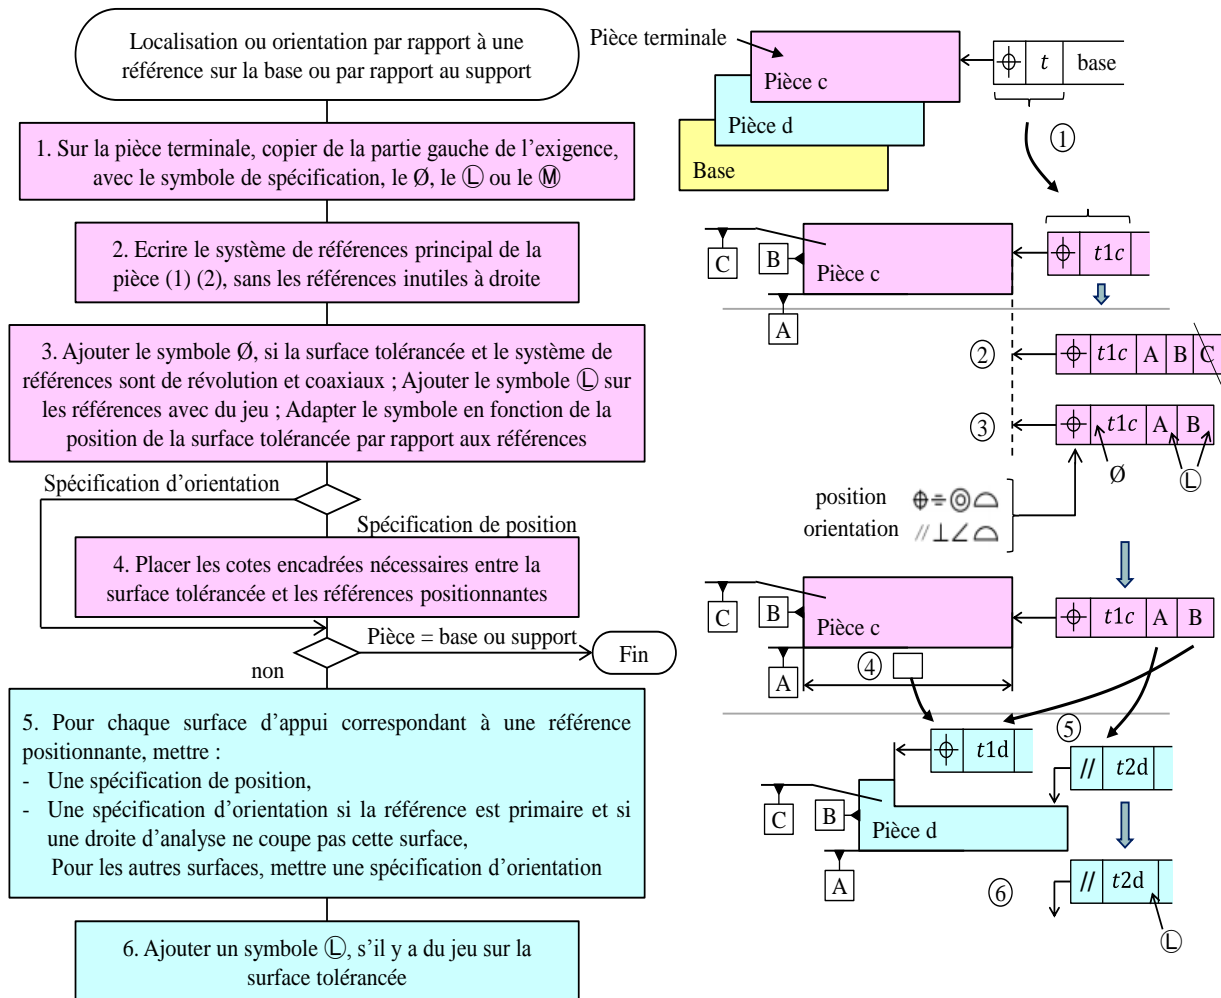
Localisation ou orientation par rapport à une référence sur la base ou par rapport au support

1. Sur la pièce terminale, copier de la partie gauche de l'exigence, avec le symbole de spécification, le Ø, le Ⓛ ou le Ⓜ

2. Ecrire le système de références principal de la pièce (1) (2), sans les références inutiles à droite

3. Ajouter le symbole Ø, si la surface tolérancée et le système de références sont de révolution et coaxiaux ; Ajouter le symbole Ⓛ sur les références avec du jeu ; Adapter le symbole en fonction de la position de la surface tolérancée par rapport aux références

Spécification d'orientation

Spécification de position

4. Placer les cotes encadrées nécessaires entre la surface tolérancée et les références positionnantes

Pièce = base ou support

Fin

non

5. Pour chaque surface d'appui correspondant à une référence positionnante, mettre :
- Une spécification de position,
- Une spécification d'orientation si la référence est primaire et si une droite d'analyse ne coupe pas cette surface,
Pour les autres surfaces, mettre une spécification d'orientation

6. Ajouter un symbole Ⓛ, s'il y a du jeu sur la surface tolérancée

Pièce terminale

Pièce c

Pièce d

Base

| ⌖ | $t$ | base |

①

C B Pièce c

A

| ⌖ | $t1c$ |

②

| ⌖ | $t1c$ | A | B | C |

③

| ⌖ | $t1c$ | A | B |

Ø

Ⓛ

position ⌖ ≡ ◎ ⌓

orientation // ⊥ ∠ ⌓

C B Pièce c

A

④

| ⌖ | $t1c$ | A | B |

| ⌖ | $t1$d |

⑤

| // | $t2$d |

C B Pièce d

A

⑥

| // | $t2$d |

Ⓛ